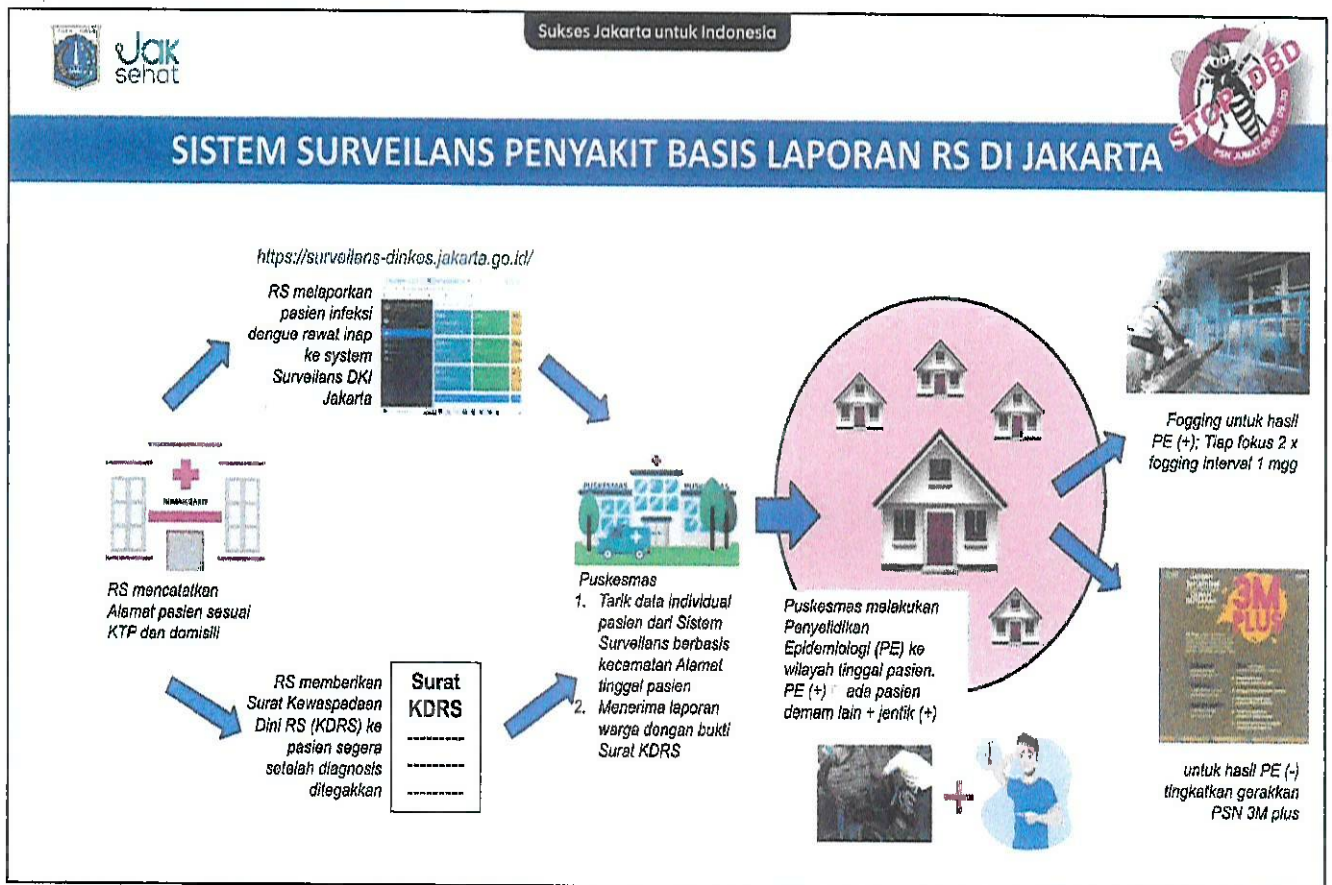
Sukses Jakarta untuk Indonesia

Jak sehat

STOP DBD

PSN JUMAT 09.00-09.30

SISTEM SURVEILANS PENYAKIT BASIS LAPORAN RS DI JAKARTA

https://surveilans-dinkes.jakarta.go.id/

RS melaporkan pasien infeksi dengue rawat inap ke system Surveilans DKI Jakarta

RUMAH SAKIT

RS mencatatkan Alamat pasien sesuai KTP dan domisili

RS memberikan Surat Kewaspadaan Dini RS (KDRS) ke pasien segera setelah diagnosis ditegakkan

Surat KDRS

PUSKESMAS

Puskesmas
1. Tarik data individual pasien dari Sistem Surveilans berbasis kecamatan Alamat tinggal pasien
2. Menerima laporan warga dengan bukti Surat KDRS

Puskesmas melakukan Penyelidikan Epidemiologi (PE) ke wilayah tinggal pasien. PE (+) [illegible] ada pasien demam lain + jentik (+)

Fogging untuk hasil PE (+); Tiap fokus 2 x fogging interval 1 mgg

3M PLUS

untuk hasil PE (-) tingkatkan gerakkan PSN 3M plus